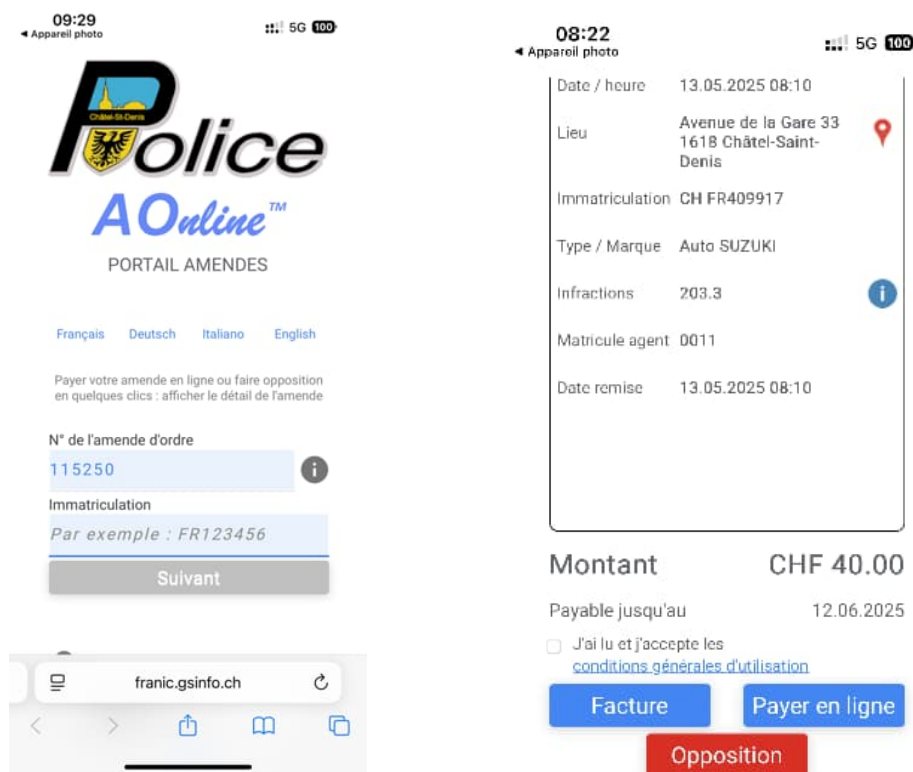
09:29
◂ Appareil photo
5G 100

Châtel-St-Denis
Police
AOnline™
PORTAIL AMENDES

Français Deutsch Italiano English

Payer votre amende en ligne ou faire opposition en quelques clics : afficher le détail de l'amende

N° de l'amende d'ordre
115250
Immatriculation
Par exemple : FR123456
Suivant

franic.gsinfo.ch

08:22
◂ Appareil photo
5G 100

| Date / heure | 13.05.2025 08:10 |
|---|---|
| Lieu | Avenue de la Gare 33 1618 Châtel-Saint-Denis |
| Immatriculation | CH FR409917 |
| Type / Marque | Auto SUZUKI |
| Infractions | 203.3 |
| Matricule agent | 0011 |
| Date remise | 13.05.2025 08:10 |

Montant CHF 40.00
Payable jusqu'au 12.06.2025
J'ai lu et j'accepte les conditions générales d'utilisation
Facture
Payer en ligne
Opposition